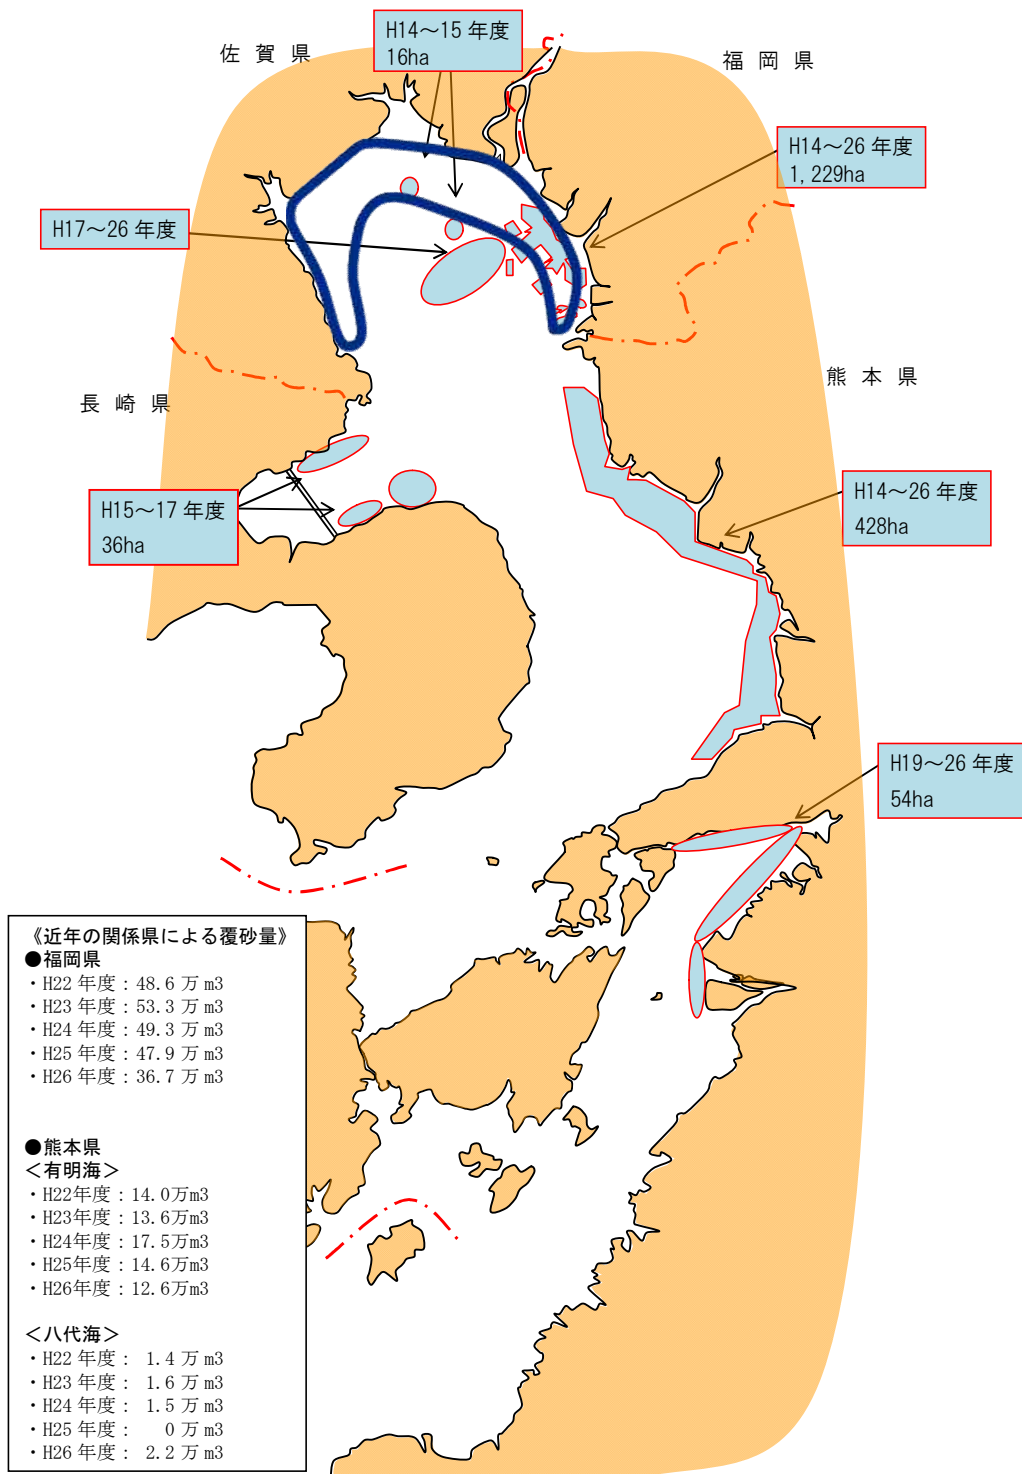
佐 賀 県

H14～15 年度
16ha

福 岡 県

H14～26 年度
1, 229ha

H17～26 年度

熊 本 県

長 崎 県

H15～17 年度
36ha

H14～26 年度
428ha

H19～26 年度
54ha

《近年の関係県による覆砂量》
●福岡県
・H22 年度：48.6 万 m3
・H23 年度：53.3 万 m3
・H24 年度：49.3 万 m3
・H25 年度：47.9 万 m3
・H26 年度：36.7 万 m3

●熊本県
＜有明海＞
・H22年度：14.0万m3
・H23年度：13.6万m3
・H24年度：17.5万m3
・H25年度：14.6万m3
・H26年度：12.6万m3

＜八代海＞
・H22 年度： 1.4 万 m3
・H23 年度： 1.6 万 m3
・H24 年度： 1.5 万 m3
・H25 年度： 0 万 m3
・H26 年度： 2.2 万 m3